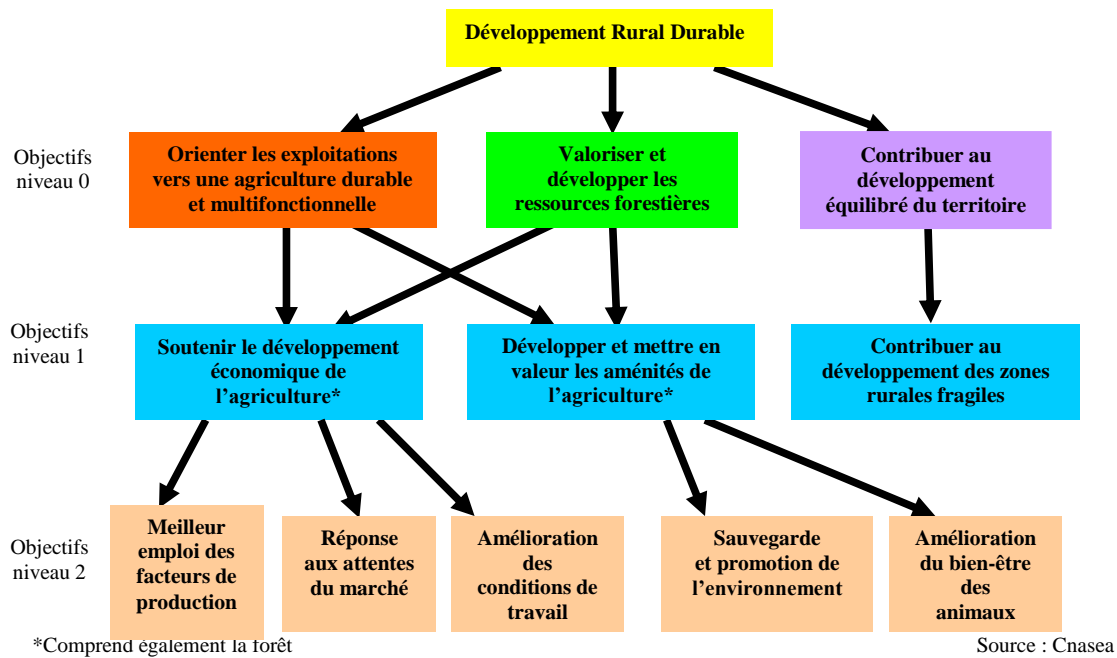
Développement Rural Durable

Objectifs niveau 0

Orienter les exploitations vers une agriculture durable et multifonctionnelle

Valoriser et développer les ressources forestières

Contribuer au développement équilibré du territoire

Objectifs niveau 1

Soutenir le développement économique de l'agriculture*

Développer et mettre en valeur les aménités de l'agriculture*

Contribuer au développement des zones rurales fragiles

Objectifs niveau 2

Meilleur emploi des facteurs de production

Réponse aux attentes du marché

Amélioration des conditions de travail

Sauvegarde et promotion de l'environnement

Amélioration du bien-être des animaux

*Comprend également la forêt

Source : Cnasea